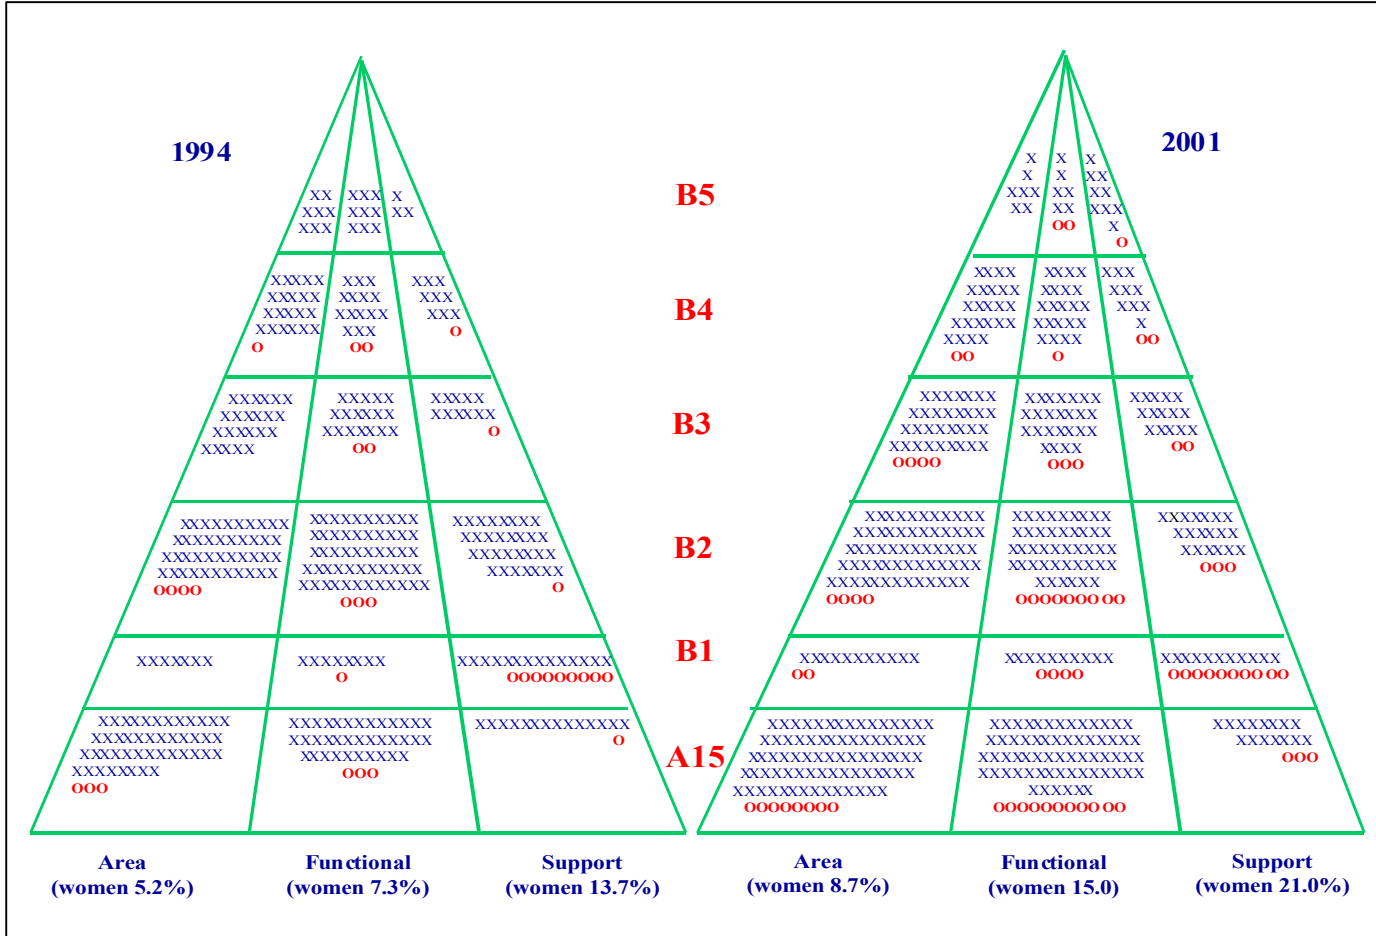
1994

2001

B5

B4

B3

B2

B1

A15

XX
XXX
XXX

XXX
XXX
XXX

X
XX

XXXX
XXXX
XXXX
XXXXX
O

XXX
XXXX
XXXXX
XXX
OO

XXX
XXX
XXX
O

XXXXX
XXXXX
XXXXX
XXXX

XXXXX
XXXXX
XXXXXX
OO

XXXXX
XXXXX
O

XXXXXXXXX
XXXXXXXXX
XXXXXXXXXX
XXXXXXXXXX
OOOO

XXXXXXXXX
XXXXXXXXX
XXXXXXXXX
XXXXXXXXXX
XXXXXXXXXXX
OOO

XXXXXXX
XXXXXXX
XXXXXXX
XXXXXX
O

XXXXXXX

XXXXXXX
O

XXXXXXXXXXXXX
OOOOOOOOO

XXXXXXXXXXX
XXXXXXXXXXX
XXXXXXXXXXXX
XXXXXXXX
OOO

XXXXXXXXXXX
XXXXXXXXXXX
XXXXXXXXX
OOO

XXXXXXXXXXXXX
O

X
X
XXX
XX

X
X
XX
XX
OO

X
XX
XX
XXX
X
O

XXXX
XXXXX
XXXXX
XXXXXX
XXXX
OO

XXXX
XXXX
XXXXX
XXXXX
XXXX
O

XXX
XXX
XXX
X
OO

XXXXXX
XXXXXXX
XXXXXXX
XXXXXXXX
OOOO

XXXXXX
XXXXXXX
XXXXXXX
XXXX
OOO

XXXX
XXXXX
XXXXX
OO

XXXXXXXXX
XXXXXXXXXX
XXXXXXXXXXX
XXXXXXXXXXXX
XXXXXXXXXXXXX
OOOO

XXXXXXXX
XXXXXXXX
XXXXXXXXX
XXXXXXXXX
XXXXX
OOOOOOO OO

XXXXXX
XXXXX
XXXXX
OOO

XXXXXXXXXX
OO

XXXXXXXXX
OOOO

XXXXXXXXXX
OOOOOOOO OO

XXXXXXXXXXXXX
XXXXXXXXXXXXX
XXXXXXXXXXXXXX
XXXXXXXXXXXXXX
XXXXXXXXXXXX
OOOOOOOO

XXXXXXXXXXXX
XXXXXXXXXXXXX
XXXXXXXXXXXXXX
XXXXXXXXXXXXXX
XXXXXX
OOOOOOOOO OO

XXXXXXX
XXXXXX
OOO

Area
(women 5.2%)

Functional
(women 7.3%)

Support
(women 13.7%)

Area
(women 8.7%)

Functional
(women 15.0)

Support
(women 21.0%)